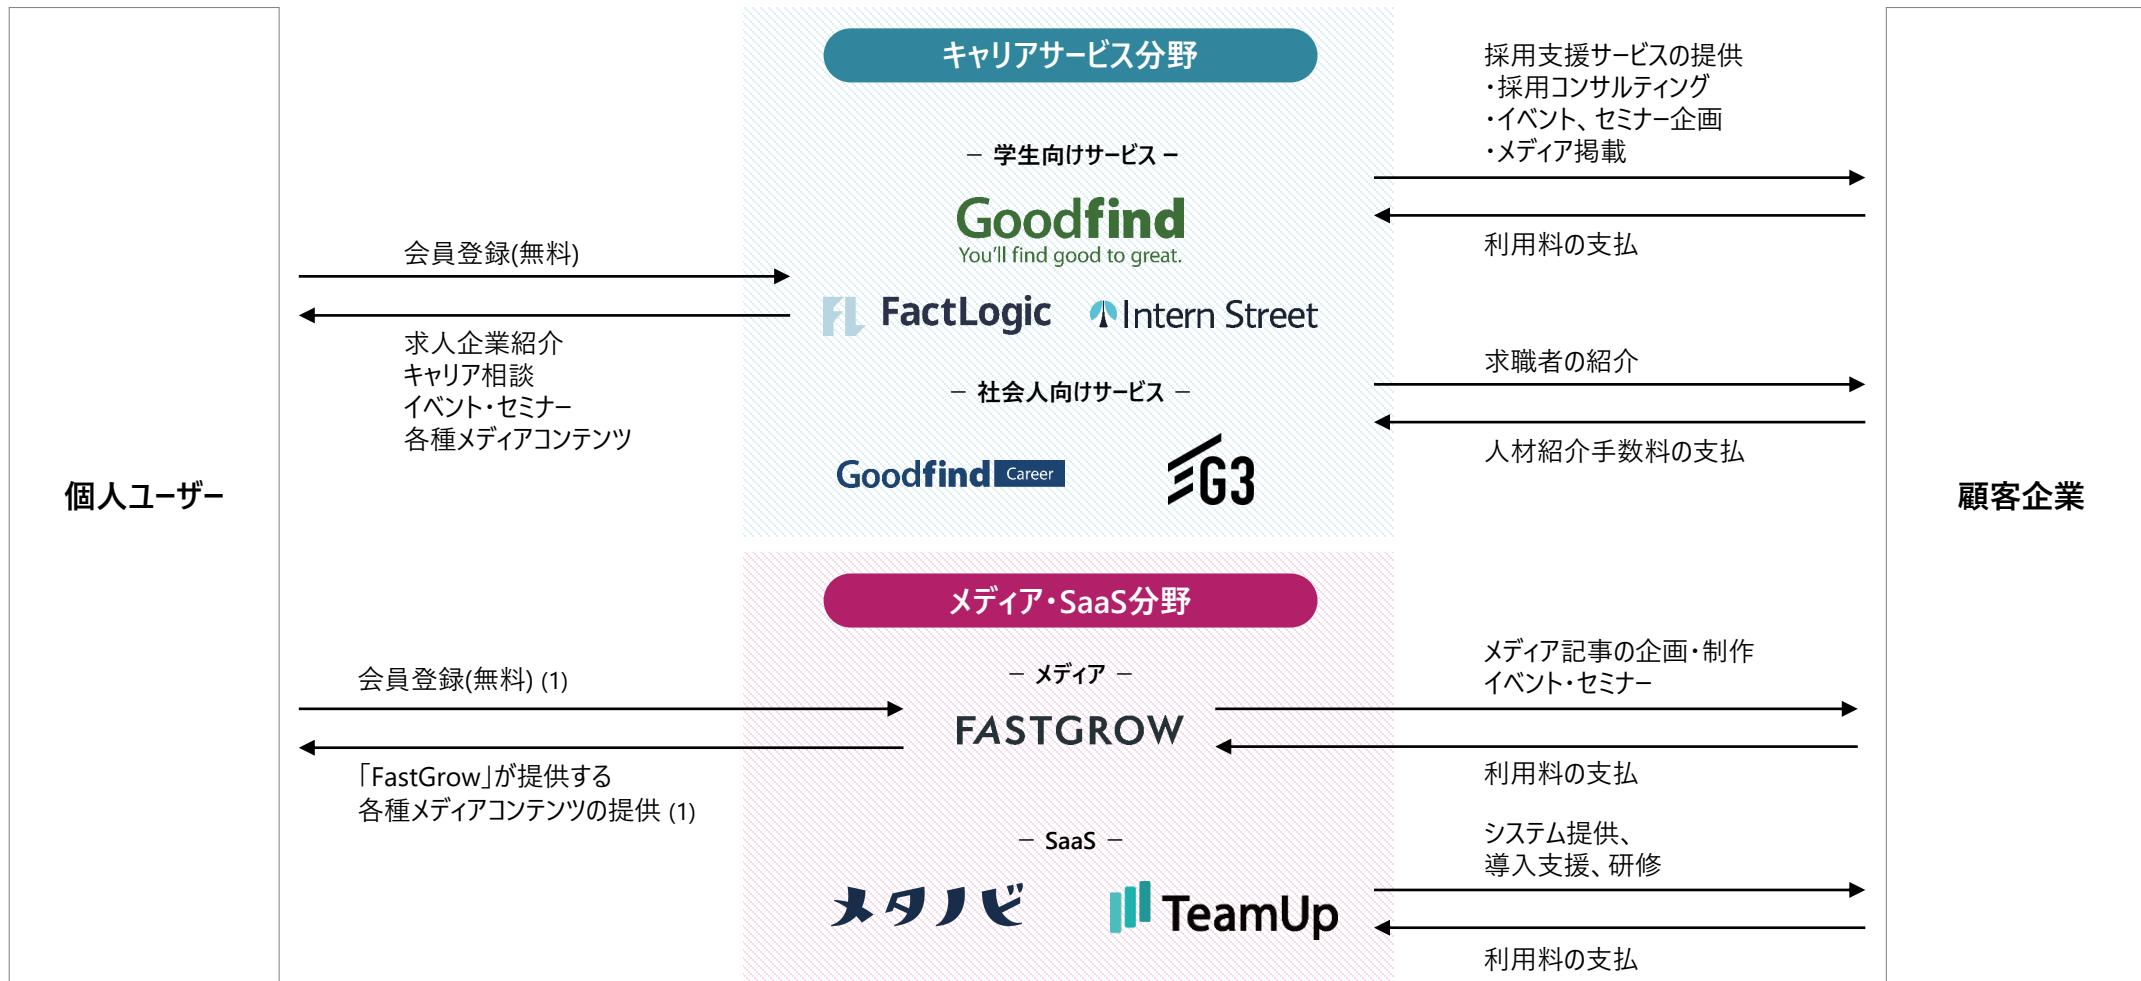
個人ユーザー

キャリアサービス分野

ー 学生向けサービス ー

Goodfind
You'll find good to great.

FactLogic

Intern Street

ー 社会人向けサービス ー

Goodfind Career

G3

採用支援サービスの提供
・採用コンサルティング
・イベント、セミナー企画
・メディア掲載

利用料の支払

会員登録(無料)

求人企業紹介
キャリア相談
イベント・セミナー
各種メディアコンテンツ

求職者の紹介

人材紹介手数料の支払

顧客企業

メディア・SaaS分野

ー メディア ー

FASTGROW

会員登録(無料) (1)

「FastGrow」が提供する
各種メディアコンテンツの提供 (1)

メディア記事の企画・制作
イベント・セミナー

利用料の支払

ー SaaS ー

メタノビ

TeamUp

システム提供、
導入支援、研修

利用料の支払